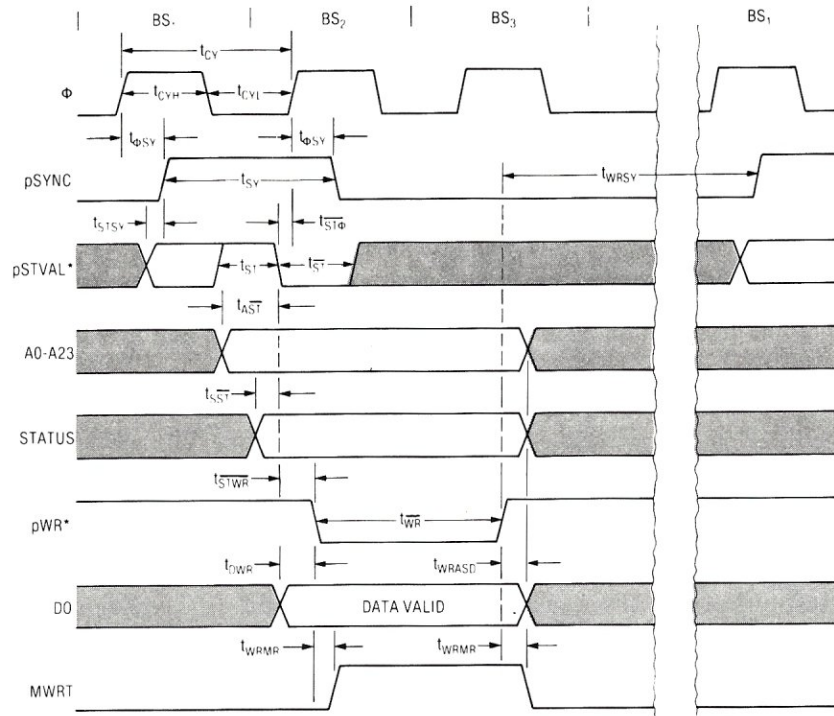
BS.
BS$_2$
BS$_3$
BS$_1$

$t_{CY}$
Φ
$t_{CYH}$
$t_{CYL}$
$t_{ΦSY}$
$t_{ΦSY}$

pSYNC
$t_{SY}$
$t_{WRSY}$

$t_{STSY}$
$t_{\overline{ST}Φ}$
pSTVAL*
$t_{ST}$
$t_{\overline{ST}}$
$t_{A\overline{ST}}$

A0-A23

$t_{S\overline{ST}}$
STATUS

$t_{\overline{ST}\overline{WR}}$
pWR*
$t_{\overline{WR}}$

$t_{DWR}$
$t_{WRASD}$
DO
DATA VALID

$t_{WRMR}$
$t_{WRMR}$
MWRT